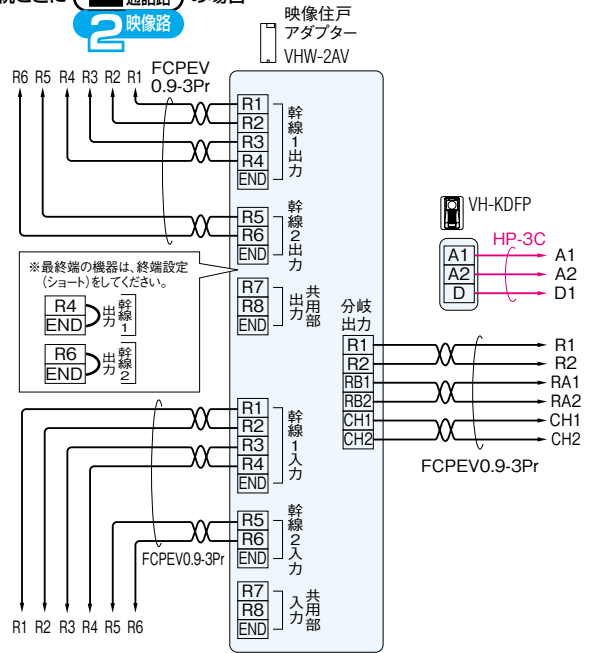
続ときに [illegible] 避配路 の場合
2 映像路

映像住戸アダプター VHW-2AV

R6 R5 R4 R3 R2 R1 FCPEV 0.9-3Pr

R1
R2
R3
R4
END
幹線1出力

R5
R6
END
幹線2出力

R7
R8
END
共用部出力

※最終端の機器は、終端設定(ショート)をしてください。

R4
END
出力 幹線1

R6
END
出力 幹線2

VH-KDFP

A1
A2
D
HP-3C
A1
A2
D1

分岐出力
R1
R2
RB1
RB2
CH1
CH2

R1
R2
RA1
RA2
CH1
CH2

FCPEV0.9-3Pr

R1
R2
R3
R4
END
幹線1入力

R5
R6
END
幹線2入力

FCPEV0.9-3Pr

R7
R8
END
共用部入力

R1 R2 R3 R4 R5 R6